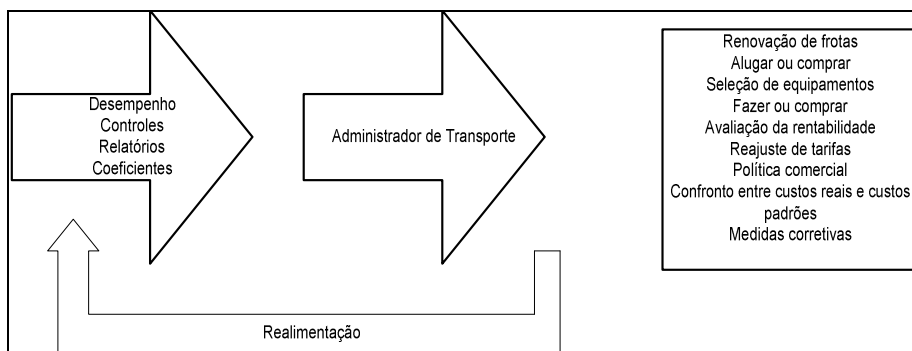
Desempenho
Controles
Relatórios
Coeficientes

Administrador de Transporte

Renovação de frotas
Alugar ou comprar
Seleção de equipamentos
Fazer ou comprar
Avaliação da rentabilidade
Reajuste de tarifas
Política comercial
Confronto entre custos reais e custos padrões
Medidas corretivas

Realimentação